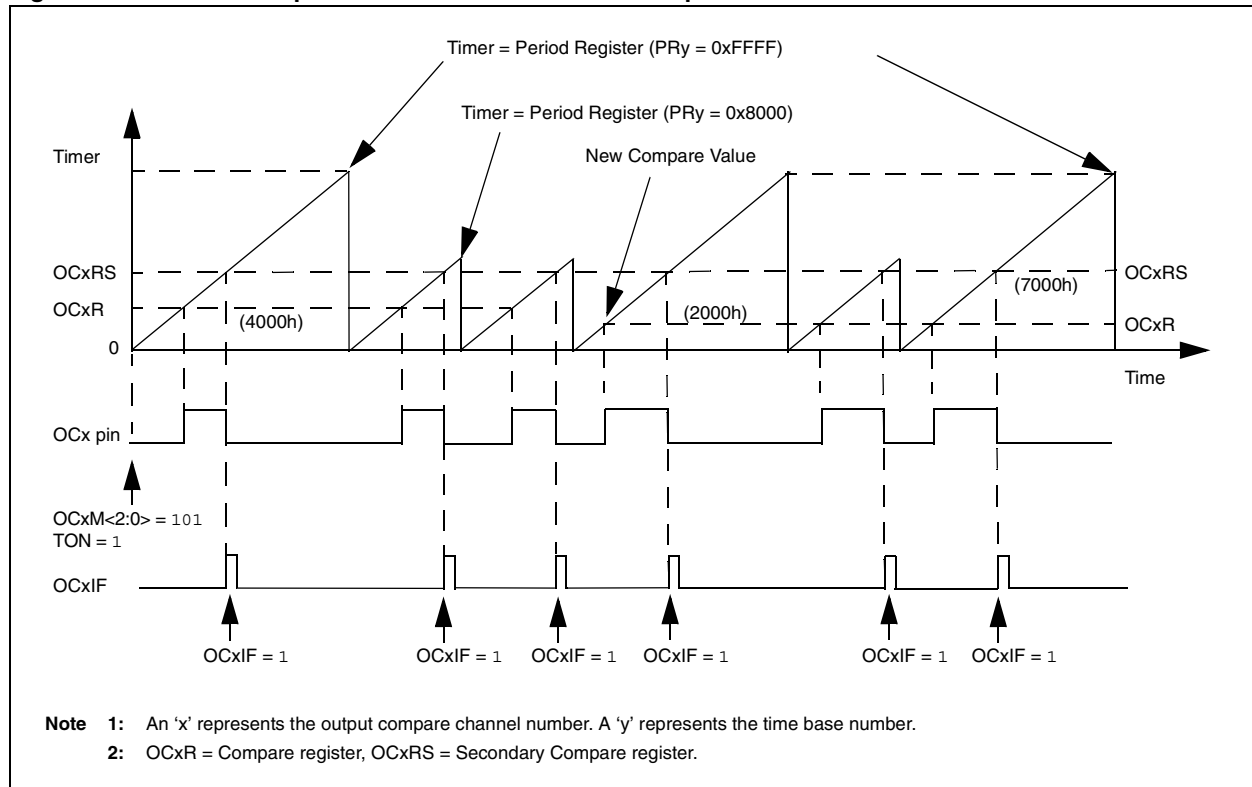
Timer = Period Register (PRy = 0xFFFF)

Timer = Period Register (PRy = 0x8000)

New Compare Value

Timer

OCxRS

OCxR

0

(4000h)

(2000h)

(7000h)

OCxRS

OCxR

Time

OCx pin

OCxM<2:0> = 101
TON = 1

OCxIF

OCxIF = 1
OCxIF = 1
OCxIF = 1
OCxIF = 1
OCxIF = 1
OCxIF = 1

Note 1: An 'x' represents the output compare channel number. A 'y' represents the time base number.
2: OCxR = Compare register, OCxRS = Secondary Compare register.